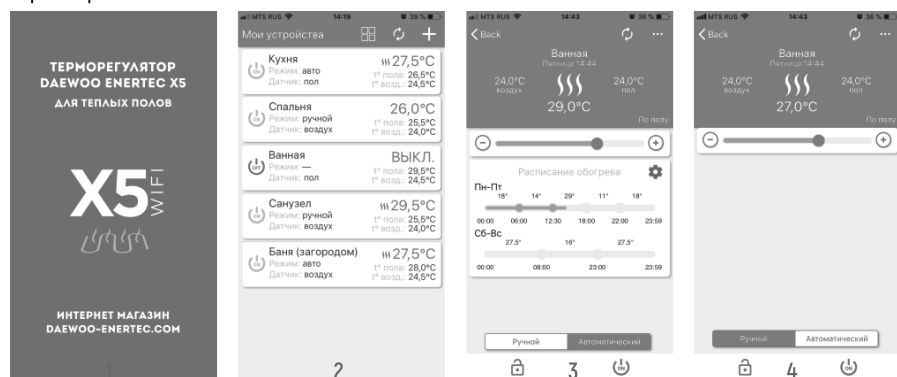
ТЕРМОРЕГУЛЯТОР DAEWOO ENERTEC X5 ДЛЯ ТЕПЛЫХ ПОЛОВ

X5 WIFI

ИНТЕРНЕТ МАГАЗИН DAEWOO-ENERTEC.COM

1

MTS RUS 14:19 39 %

Мои устройства

Кухня
Режим: авто
Датчик: пол
27,5°C
t° пола: 26,5°C
t° возд.: 24,5°C

Спальня
Режим: ручной
Датчик: воздух
26,0°C
t° пола: 25,5°C
t° возд.: 24,0°C

Ванная
Режим: —
Датчик: пол
ВЫКЛ.
t° пола: 29,5°C
t° возд.: 24,5°C

Санузел
Режим: ручной
Датчик: воздух
29,5°C
t° пола: 25,5°C
t° возд.: 24,0°C

Баня (загородом)
Режим: авто
Датчик: воздух
27,5°C
t° пола: 28,0°C
t° возд.: 24,5°C

2

MTS RUS 14:43 36 %

Back

Ванная
Пятница 14:44
24,0°C
воздух
29,0°C
24,0°C
пол
По полу

Расписание обогрева

Пн-Пт
18° 14° 29° 11° 18°
00:00 06:00 12:30 18:00 22:00 23:59

Сб-Вс
27,5° 16° 27,5°
00:00 08:00 23:00 23:59

Ручной Автоматический

3

MTS RUS 14:43 36 %

Back

Ванная
Пятница 14:44
24,0°C
воздух
27,0°C
24,0°C
пол
По полу

Ручной Автоматический

4